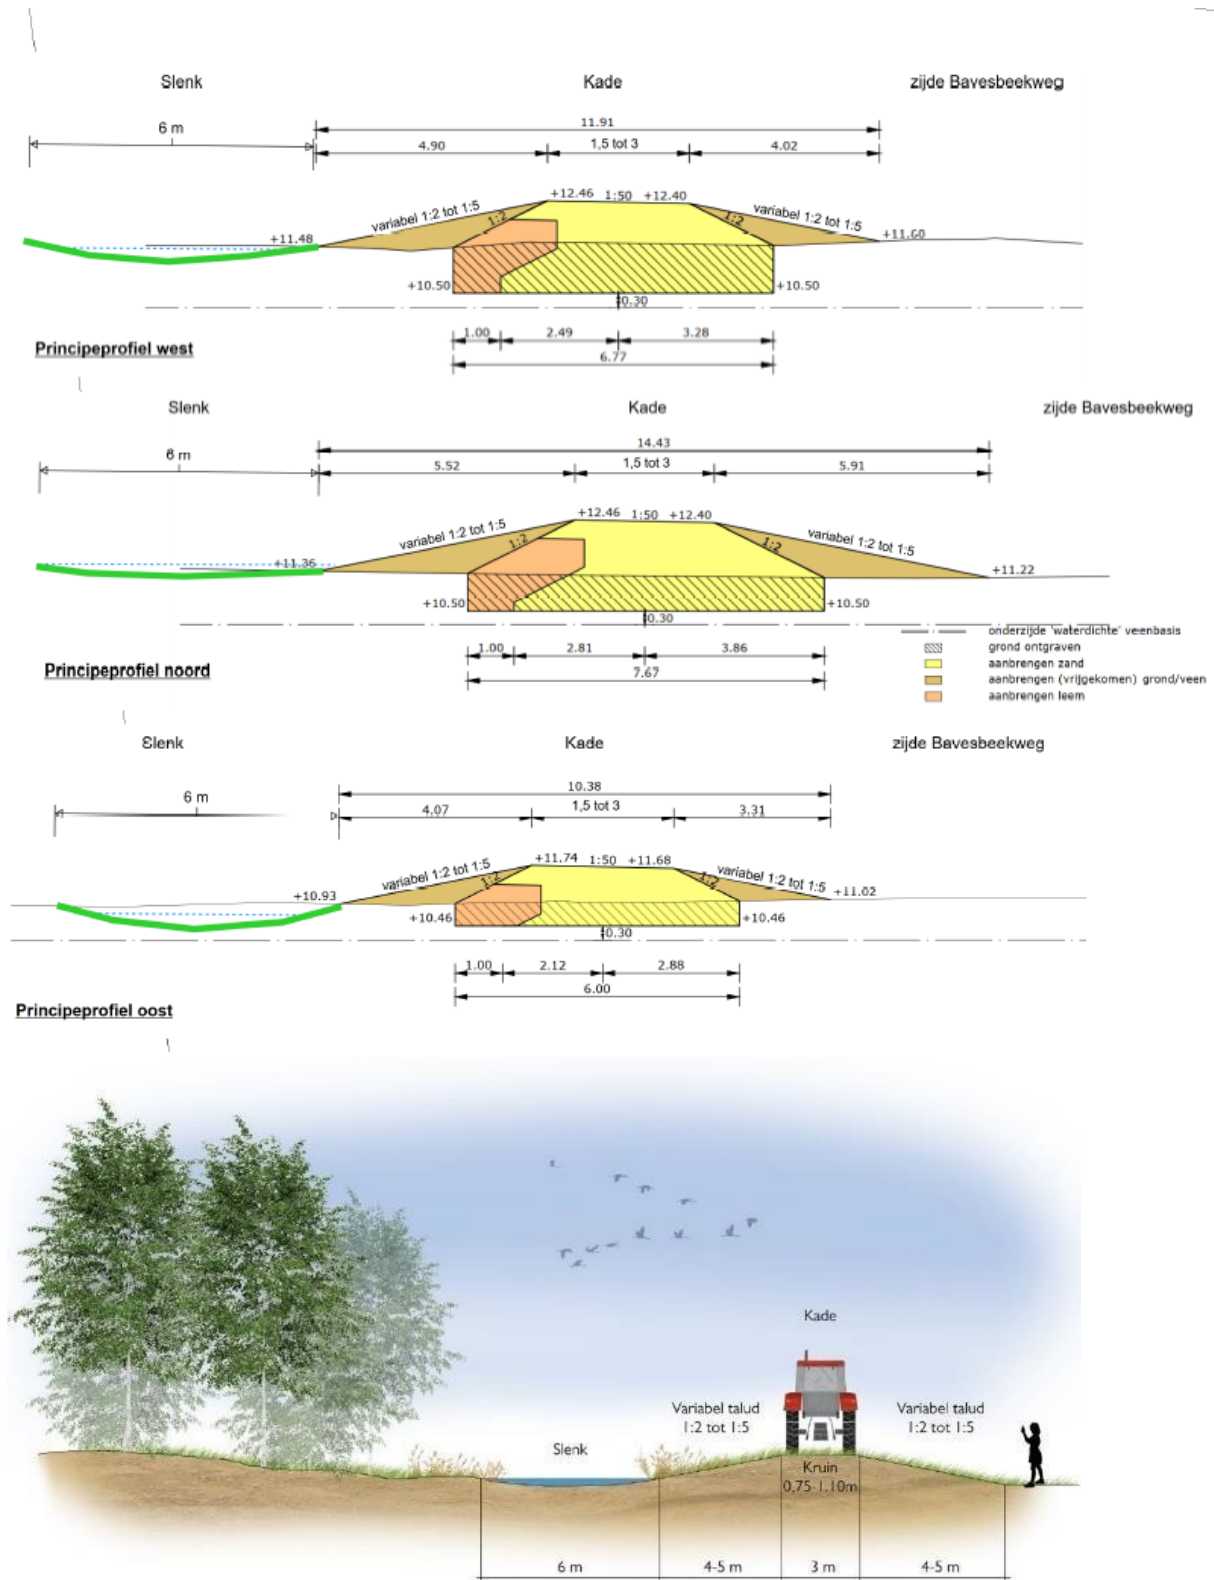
Slenk

Kade

zijde Bavesbeekweg

6 m

11.91

4.90

1,5 tot 3

4.02

+12.46 1:50 +12.40

variabel 1:2 tot 1:5

1:2

1:2

variabel 1:2 tot 1:5

+11.48

+11.60

+10.50

+10.50

0.30

1.00

2.49

3.28

6.77

Principeprofiel west

Slenk

Kade

zijde Bavesbeekweg

6 m

14.43

5.52

1,5 tot 3

5.91

+12.46 1:50 +12.40

variabel 1:2 tot 1:5

1:2

1:2

variabel 1:2 tot 1:5

+11.36

+11.22

+10.50

+10.50

0.30

1.00

2.81

3.86

7.67

Principeprofiel noord

onderzijde 'waterdichte' veenbasis
grond ontgraven
aanbrengen zand
aanbrengen (vrijgekomen) grond/veen
aanbrengen leem

Slenk

Kade

zijde Bavesbeekweg

6 m

10.38

4.07

1,5 tot 3

3.31

+11.74 1:50 +11.68

variabel 1:2 tot 1:5

1:2

1:2

variabel 1:2 tot 1:5

+10.93

+11.02

+10.46

+10.46

0.30

1.00

2.12

2.88

6.00

Principeprofiel oost

Kade

Variabel talud 1:2 tot 1:5

Variabel talud 1:2 tot 1:5

Slenk

Kruin 0,75-1,10m

6 m

4-5 m

3 m

4-5 m